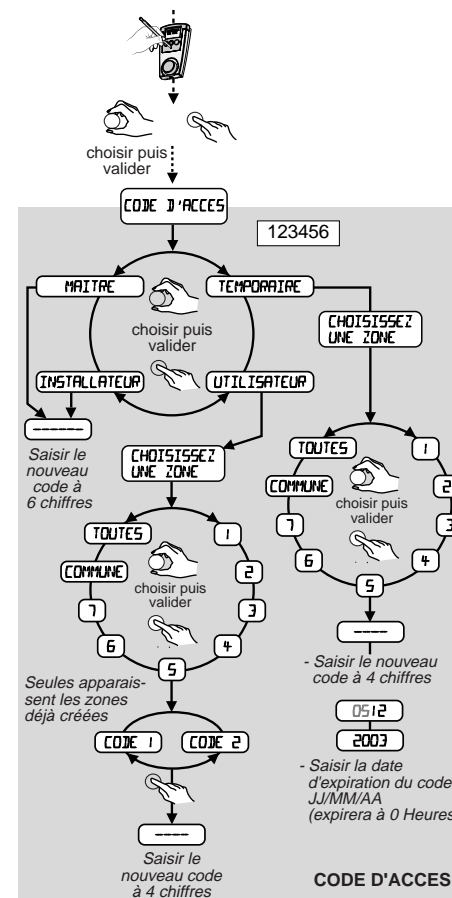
choisir puis valider

CODE D'ACCES

123456

MAITRE

TEMPORAIRE

choisir puis valider

INSTALLATEUR

UTILISATEUR

------

Saisir le nouveau code à 6 chiffres

CHOISISSEZ UNE ZONE

TOUTES

1

COMMUNE

choisir puis valider

2

7

3

6

4

5

----

- Saisir le nouveau code à 4 chiffres

0512

2003

- Saisir la date d'expiration du code JJ/MM/AA (expirera à 0 Heures

CHOISISSEZ UNE ZONE

TOUTES

1

COMMUNE

choisir puis valider

2

7

3

6

4

5

Seules apparaissent les zones déjà créées

CODE 1

CODE 2

----

Saisir le nouveau code à 4 chiffres

CODE D'ACCES